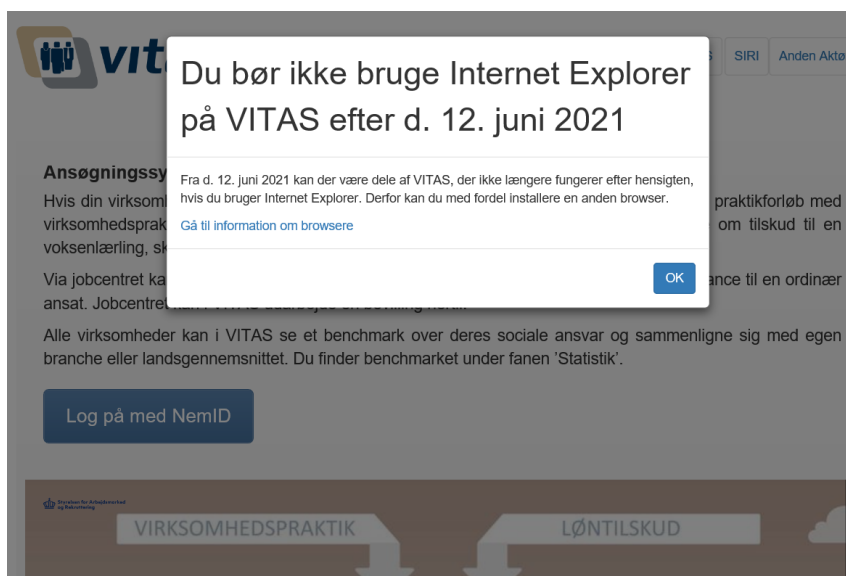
vit

S SIRI Anden Aktø

Du bør ikke bruge Internet Explorer på VITAS efter d. 12. juni 2021

Fra d. 12. juni 2021 kan der være dele af VITAS, der ikke længere fungerer efter hensigten, hvis du bruger Internet Explorer. Derfor kan du med fordel installere en anden browser.

Gå til information om browsere

OK

Ansøgningssy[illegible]

Hvis din virksom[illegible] praktikforløb med virksomhedsprak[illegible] om tilskud til en voksenlærling, sk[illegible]

Via jobcentret ka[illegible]ance til en ordinær ansat. Jobcentret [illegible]

Alle virksomheder kan i VITAS se et benchmark over deres sociale ansvar og sammenligne sig med egen branche eller landsgennemsnittet. Du finder benchmarket under fanen 'Statistik'.

Log på med NemID

Styrelsen for Arbejdsmarked og Rekruttering

VIRKSOMHEDSPRAKTIK

LØNTILSKUD